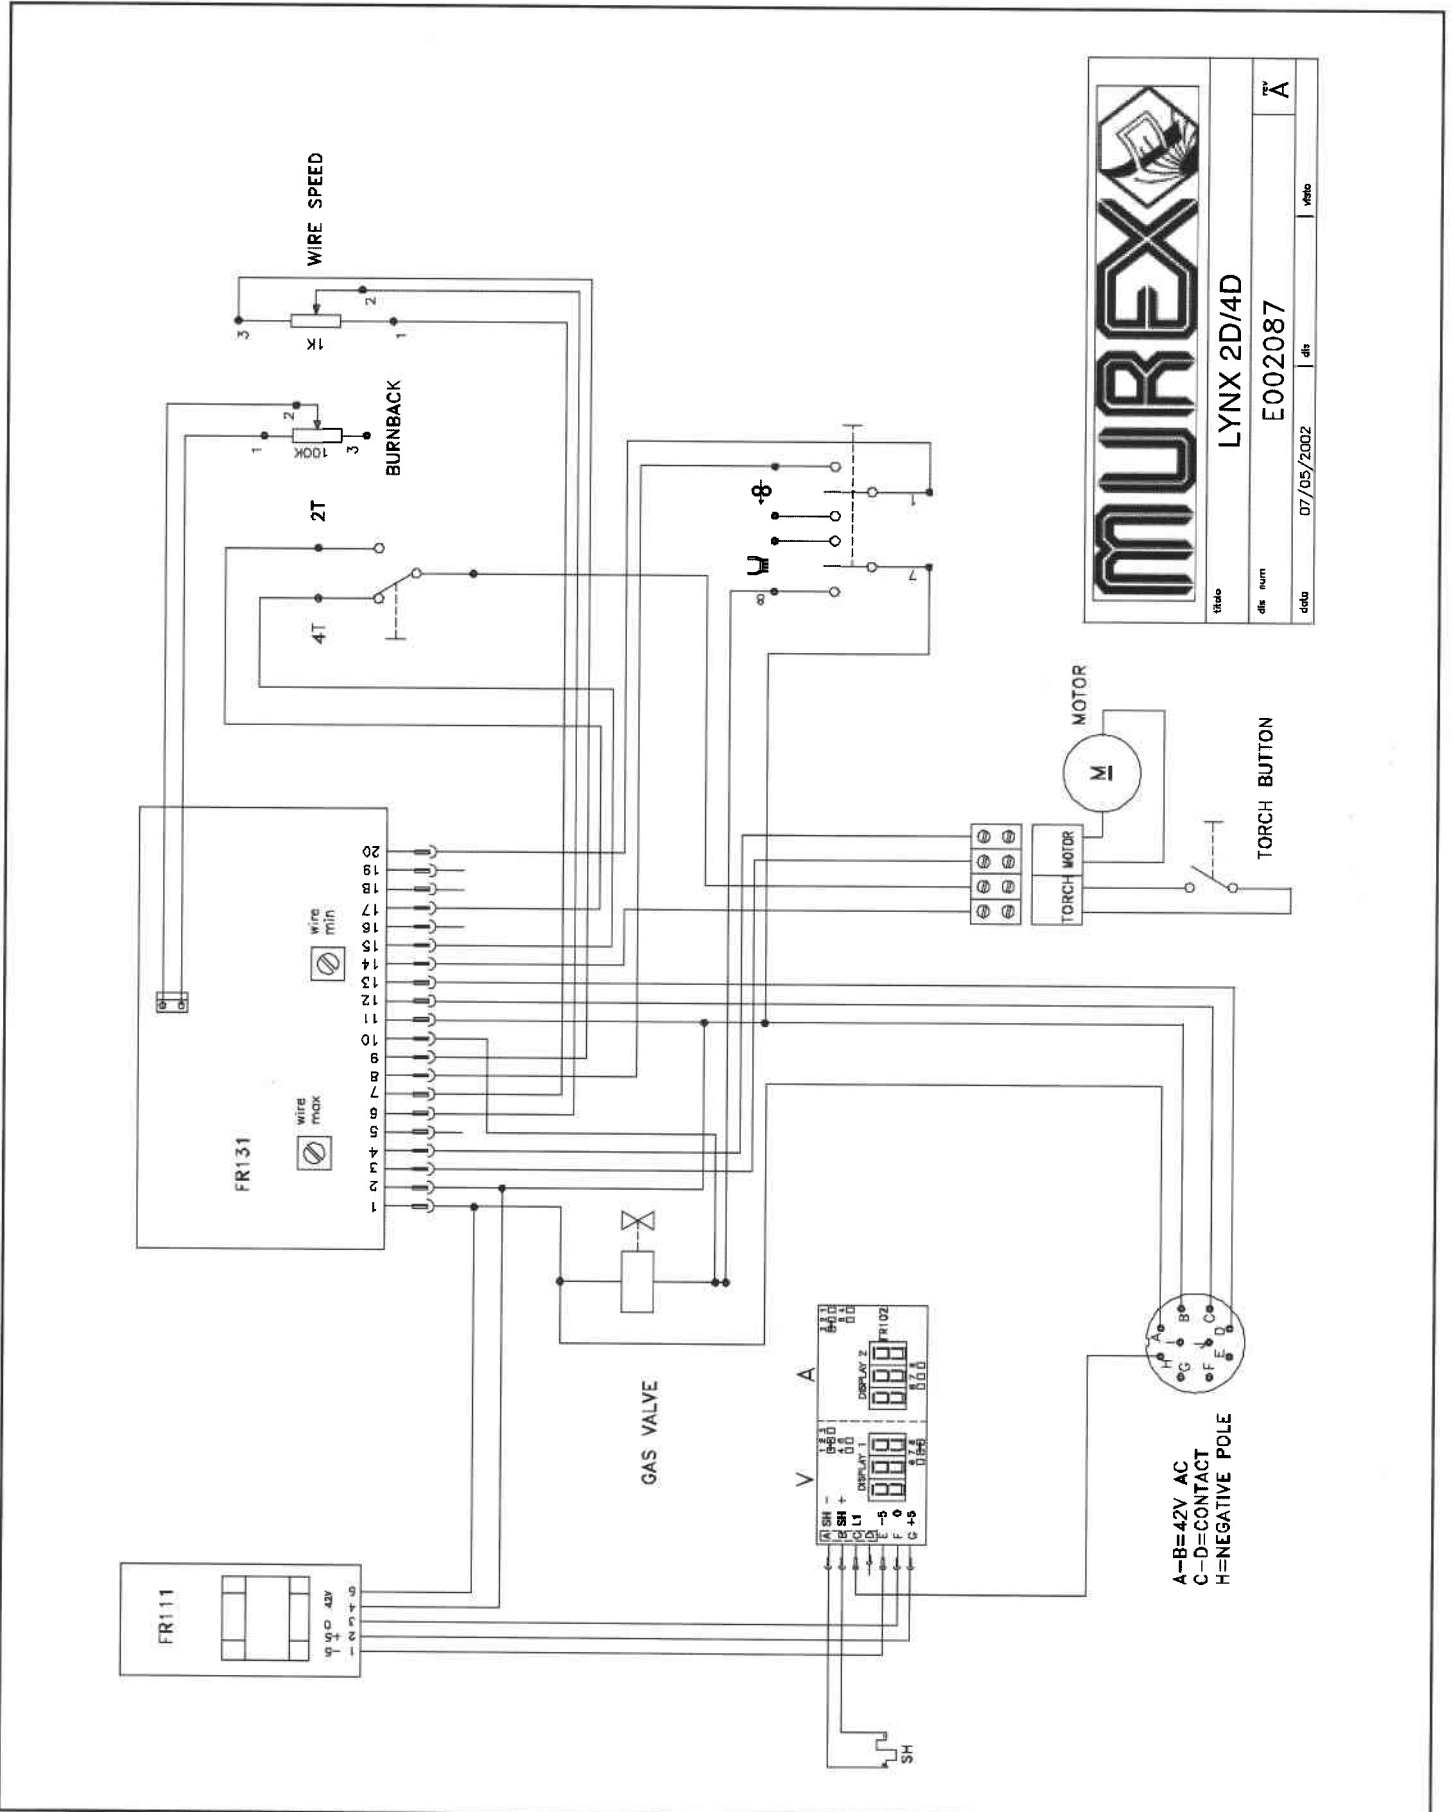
WIRE SPEED

3 1K 1 2

BURNBACK

1 100K 3 2

2T

4T

8

7

1

MURE

titolo LYNX 2D/4D

dis num E002087

data 07/05/2002

dis

visto

rev A

MOTOR

M

TORCH BUTTON

MOTOR

TORCH

FR131

wire min

wire max

20 19 18 17 16 15 14 13 12 11 10 9 8 7 6 5 4 3 2 1

GAS VALVE

V

A

SH −
SH +
L1

DISPLAY 1

DISPLAY 2

FR102

A B C D E F G H

A−B=42V AC
C−D=CONTACT
H=NEGATIVE POLE

FR111

42V

SH